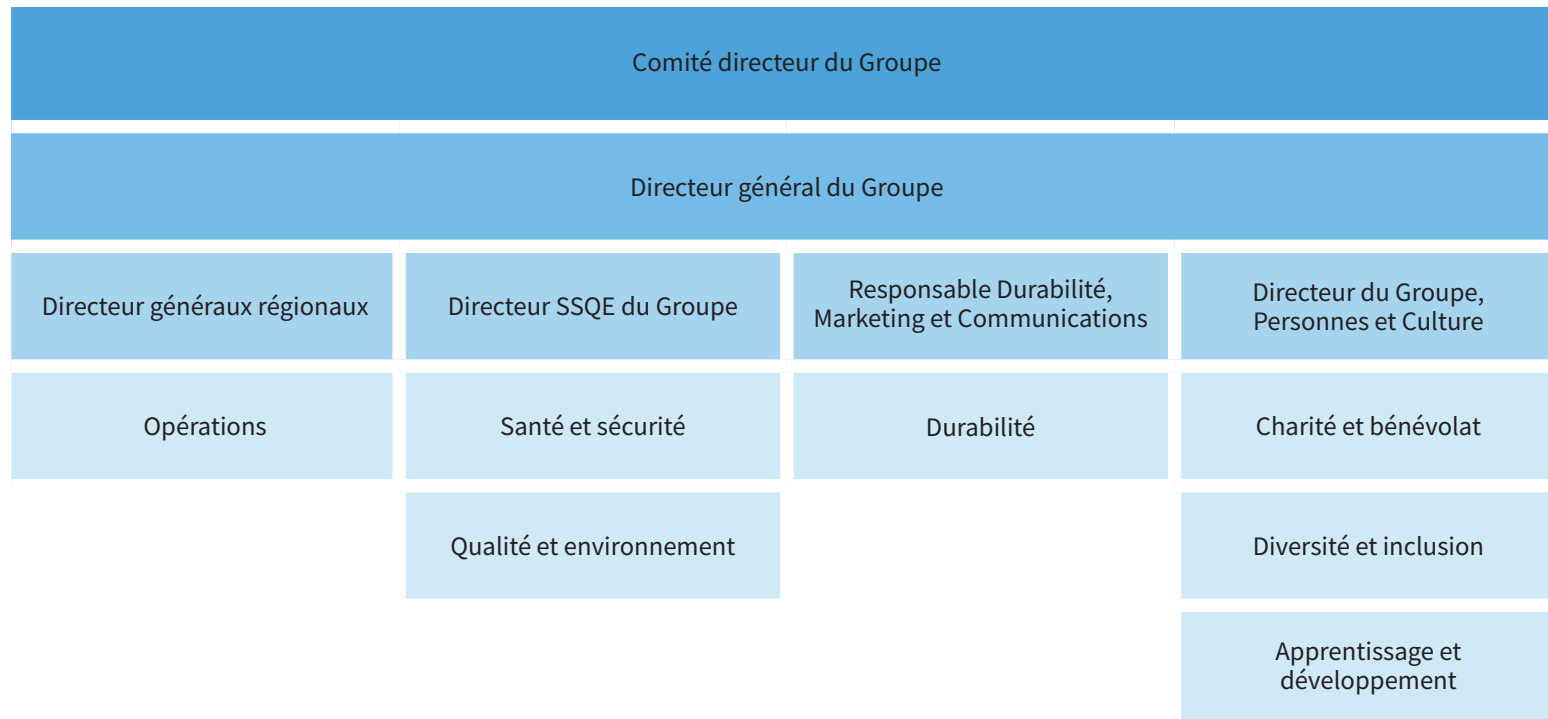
Comité directeur du Groupe

Directeur général du Groupe

Directeur généraux régionaux

Opérations

Directeur SSQE du Groupe

Santé et sécurité

Qualité et environnement

Responsable Durabilité, Marketing et Communications

Durabilité

Directeur du Groupe, Personnes et Culture

Charité et bénévolat

Diversité et inclusion

Apprentissage et développement